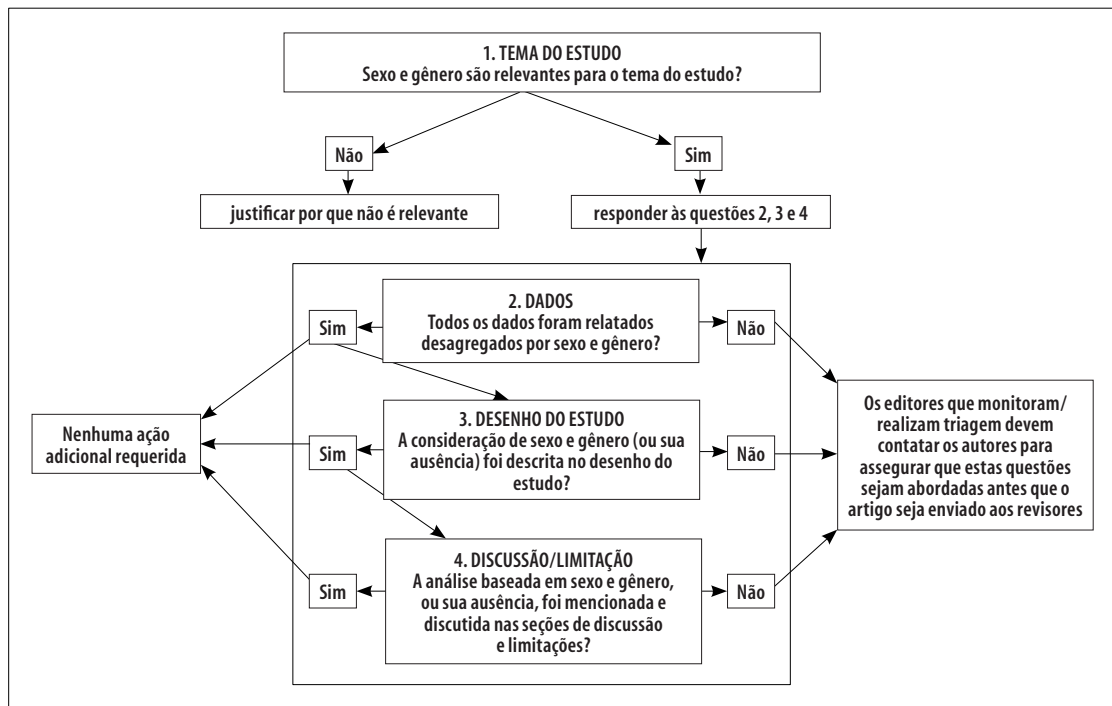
1. TEMA DO ESTUDO
Sexo e gênero são relevantes para o tema do estudo?

Não

Sim

justificar por que não é relevante

responder às questões 2, 3 e 4

2. DADOS
Todos os dados foram relatados desagregados por sexo e gênero?

Sim

Não

3. DESENHO DO ESTUDO
A consideração de sexo e gênero (ou sua ausência) foi descrita no desenho do estudo?

Sim

Não

4. DISCUSSÃO/LIMITAÇÃO
A análise baseada em sexo e gênero, ou sua ausência, foi mencionada e discutida nas seções de discussão e limitações?

Sim

Não

Nenhuma ação adicional requerida

Os editores que monitoram/realizam triagem devem contatar os autores para assegurar que estas questões sejam abordadas antes que o artigo seja enviado aos revisores